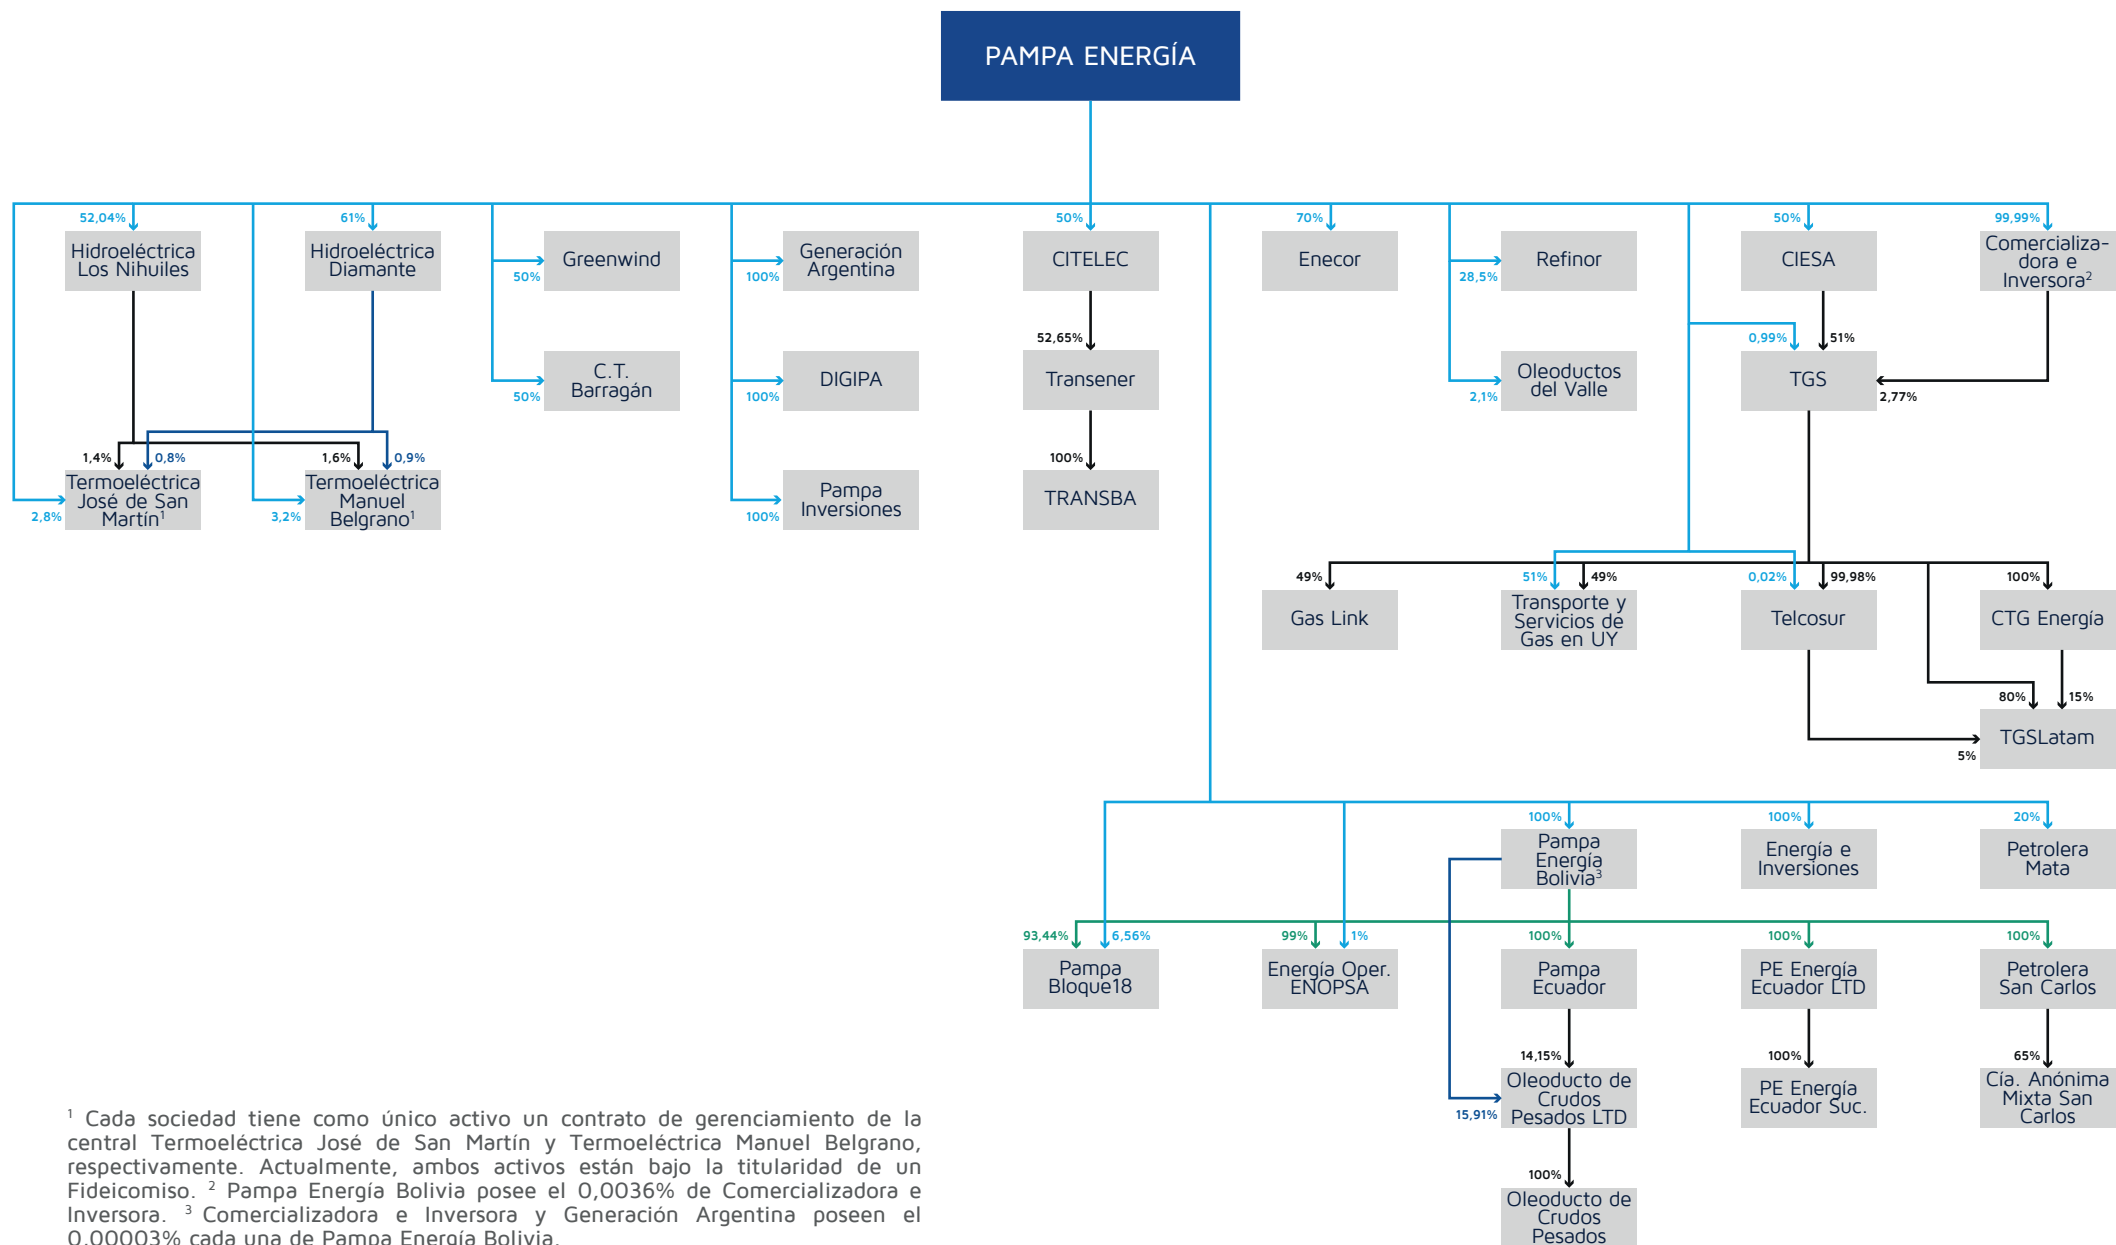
PAMPA ENERGÍA

52,04%
Hidroeléctrica Los Nihuiles

61%
Hidroeléctrica Diamante

50%
Greenwind

50%
C.T. Barragán

100%
Generación Argentina

100%
DIGIPA

100%
Pampa Inversiones

50%
CITELEC

52,65%
Transener

100%
TRANSBA

70%
Enecor

28,5%
Refinor

2,1%
Oleoductos del Valle

50%
CIESA

99,99%
Comercializadora e Inversora$^2$

0,99%
51%
TGS
2,77%

1,4%
0,8%
1,6%
0,9%
2,8%
Termoeléctrica José de San Martín$^1$
3,2%
Termoeléctrica Manuel Belgrano$^1$

49%
Gas Link

51%
49%
Transporte y Servicios de Gas en UY

0,02%
99,98%
Telcosur

100%
CTG Energía

80%
15%
5%
TGSLatam

100%
Pampa Energía Bolivia$^3$

100%
Energía e Inversiones

20%
Petrolera Mata

93,44%
6,56%
Pampa Bloque18

99%
1%
Energía Oper. ENOPSA

100%
Pampa Ecuador

100%
PE Energía Ecuador LTD

100%
Petrolera San Carlos

14,15%
15,91%
Oleoducto de Crudos Pesados LTD

100%
PE Energía Ecuador Suc.

65%
Cía. Anónima Mixta San Carlos

100%
Oleoducto de Crudos Pesados

$^1$ Cada sociedad tiene como único activo un contrato de gerenciamiento de la central Termoeléctrica José de San Martín y Termoeléctrica Manuel Belgrano, respectivamente. Actualmente, ambos activos están bajo la titularidad de un Fideicomiso. $^2$ Pampa Energía Bolivia posee el 0,0036% de Comercializadora e Inversora. $^3$ Comercializadora e Inversora y Generación Argentina poseen el 0,00003% cada una de Pampa Energía Bolivia.